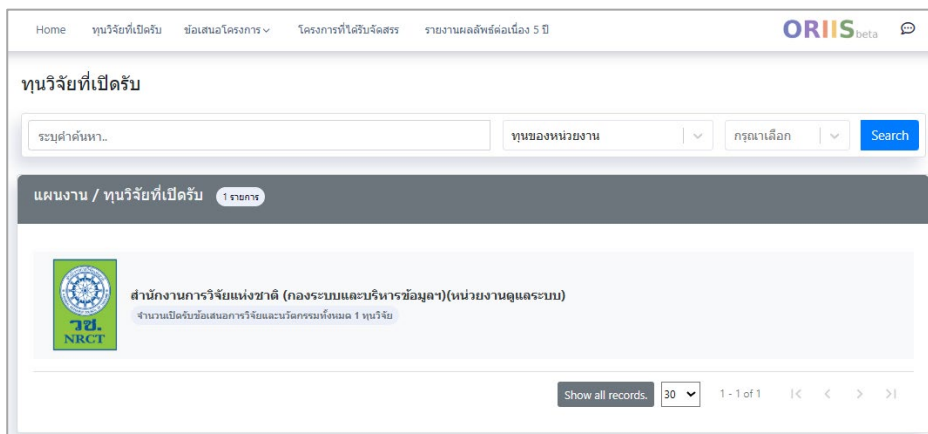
Home ทุนวิจัยที่เปิดรับ ข้อเสนอโครงการ ∨ โครงการที่ได้รับจัดสรร รายงานผลลัพธ์ต่อเนื่อง 5 ปี

ORIIS beta

ทุนวิจัยที่เปิดรับ

ระบุคำค้นหา..

ทุนของหน่วยงาน

กรุณาเลือก

Search

แผนงาน / ทุนวิจัยที่เปิดรับ 1 รายการ

วช. NRCT

สำนักงานการวิจัยแห่งชาติ (กองระบบและบริหารข้อมูลฯ)(หน่วยงานดูแลระบบ)

จำนวนเปิดรับข้อเสนอการวิจัยและนวัตกรรมทั้งหมด 1 ทุนวิจัย

Show all records. 30 1 - 1 of 1